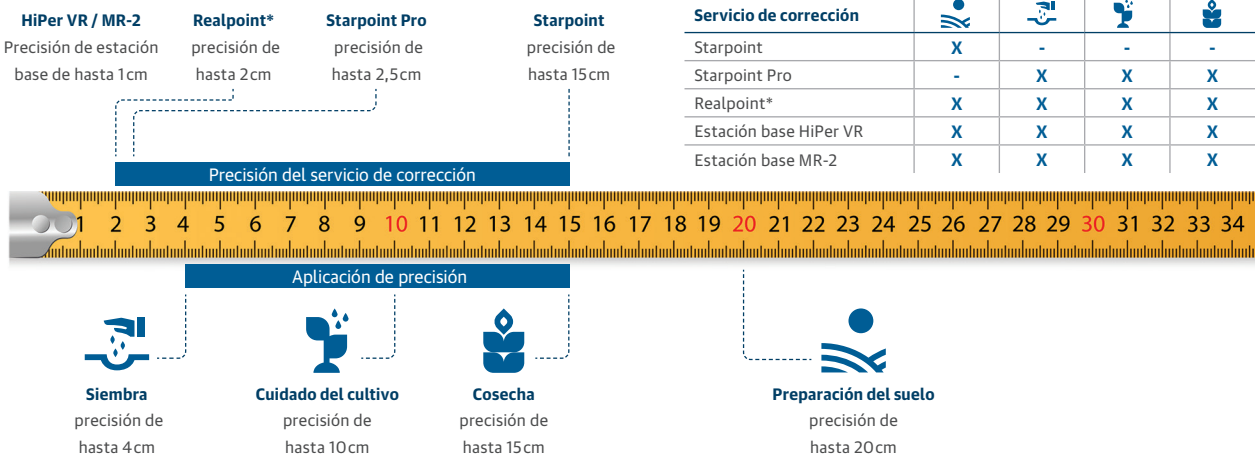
**HiPer VR / MR-2**
Precisión de estación base de hasta 1 cm

**Realpoint***
precisión de hasta 2 cm

**Starpoint Pro**
precisión de hasta 2,5 cm

**Starpoint**
precisión de hasta 15 cm

| Servicio de corrección | | | | |
|---|---|---|---|---|
| Starpoint | X | - | - | - |
| Starpoint Pro | - | X | X | X |
| Realpoint* | X | X | X | X |
| Estación base HiPer VR | X | X | X | X |
| Estación base MR-2 | X | X | X | X |

Precisión del servicio de corrección

1 2 3 4 5 6 7 8 9 10 11 12 13 14 15 16 17 18 19 20 21 22 23 24 25 26 27 28 29 30 31 32 33 34

Aplicación de precisión

**Siembra**
precisión de hasta 4 cm

**Cuidado del cultivo**
precisión de hasta 10 cm

**Cosecha**
precisión de hasta 15 cm

**Preparación del suelo**
precisión de hasta 20 cm